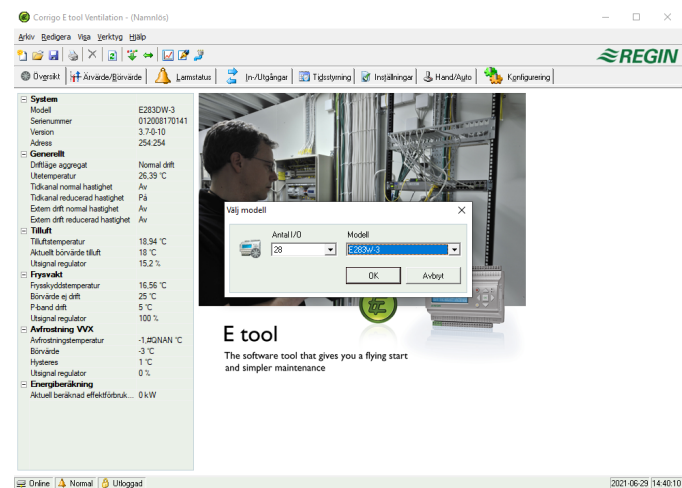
Corrigo E tool Ventilation - (Namnlös)

Arkiv Redigera Visa Verktyg Hjälp

REGIN

Översikt | Ärvärde/Börvärde | Larmstatus | In-/Utgångar | Tidsstyrning | Inställningar | Hand/Auto | Konfigurering

| | |
|---|---|
| **System** | |
| Modell | E283DW-3 |
| Serienummer | 012008170141 |
| Version | 3.7-0-10 |
| Adress | 254:254 |
| **Generellt** | |
| Driftläge aggregat | Normal drift |
| Utetemperatur | 26,39 °C |
| Tidkanal normal hastighet | Av |
| Tidkanal reducerad hastighet | På |
| Extern drift normal hastighet | Av |
| Extern drift reducerad hastighet | Av |
| **Tilluft** | |
| Tilluftstemperatur | 18,94 °C |
| Aktuellt börvärde tilluft | 18 °C |
| Utsignal regulator | 15,2 % |
| **Frysvakt** | |
| Fryskyddstemperatur | 16,56 °C |
| Börvärde ej drift | 25 °C |
| P-band drift | 5 °C |
| Utsignal regulator | 100 % |
| **Avfrostning VVX** | |
| Avfrostningstemperatur | -1,#QNAN °C |
| Börvärde | -3 °C |
| Hysteres | 1 °C |
| Utsignal regulator | 0 % |
| **Energiberäkning** | |
| Aktuell beräknad effektförbruk... | 0 kW |

Välj modell
Antal I/O
28
Modell
E283W-3
OK
Avbryt

E tool
The software tool that gives you a flying start and simpler maintenance

Online | Normal | Utloggad | 2021-06-29 | 14:40:10